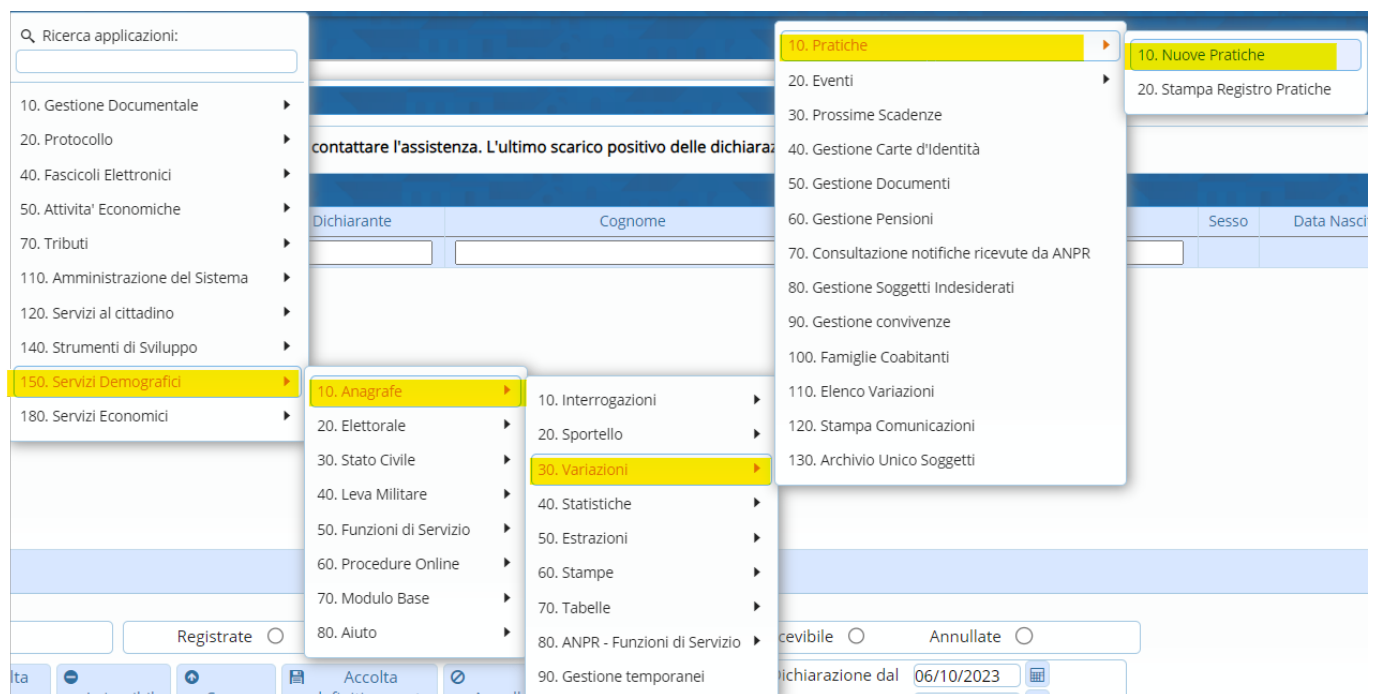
Ricerca applicazioni:

10. Gestione Documentale
20. Protocollo
40. Fascicoli Elettronici
50. Attivita' Economiche
70. Tributi
110. Amministrazione del Sistema
120. Servizi al cittadino
140. Strumenti di Sviluppo
150. Servizi Demografici
180. Servizi Economici

10. Anagrafe
20. Elettorale
30. Stato Civile
40. Leva Militare
50. Funzioni di Servizio
60. Procedure Online
70. Modulo Base
80. Aiuto

10. Interrogazioni
20. Sportello
30. Variazioni
40. Statistiche
50. Estrazioni
60. Stampe
70. Tabelle
80. ANPR - Funzioni di Servizio
90. Gestione temporanei

10. Pratiche
20. Eventi
30. Prossime Scadenze
40. Gestione Carte d'Identità
50. Gestione Documenti
60. Gestione Pensioni
70. Consultazione notifiche ricevute da ANPR
80. Gestione Soggetti Indesiderati
90. Gestione convivenze
100. Famiglie Coabitanti
110. Elenco Variazioni
120. Stampa Comunicazioni
130. Archivio Unico Soggetti

10. Nuove Pratiche
20. Stampa Registro Pratiche

contattare l'assistenza. L'ultimo scarico positivo delle dichiaraz

| Dichiarante | Cognome | Sesso | Data Nasci |
|---|---|---|---|

Registrate
cevibile
Annullate
lta
Accolta
Dichiarazione dal 06/10/2023